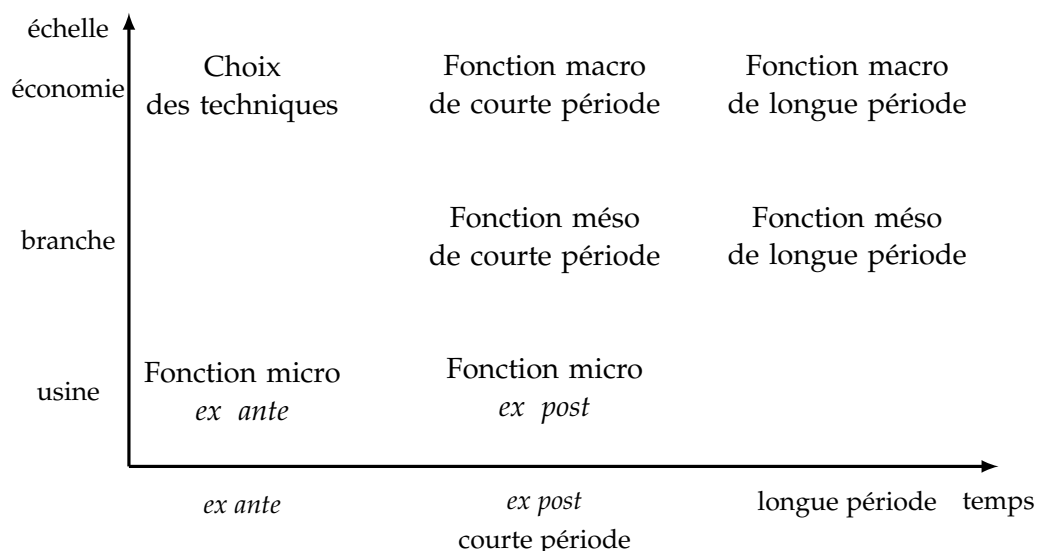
échelle

économie

Choix des techniques

Fonction macro de courte période

Fonction macro de longue période

branche

Fonction méso de courte période

Fonction méso de longue période

usine

Fonction micro *ex ante*

Fonction micro *ex post*

*ex ante*

*ex post* courte période

longue période

temps